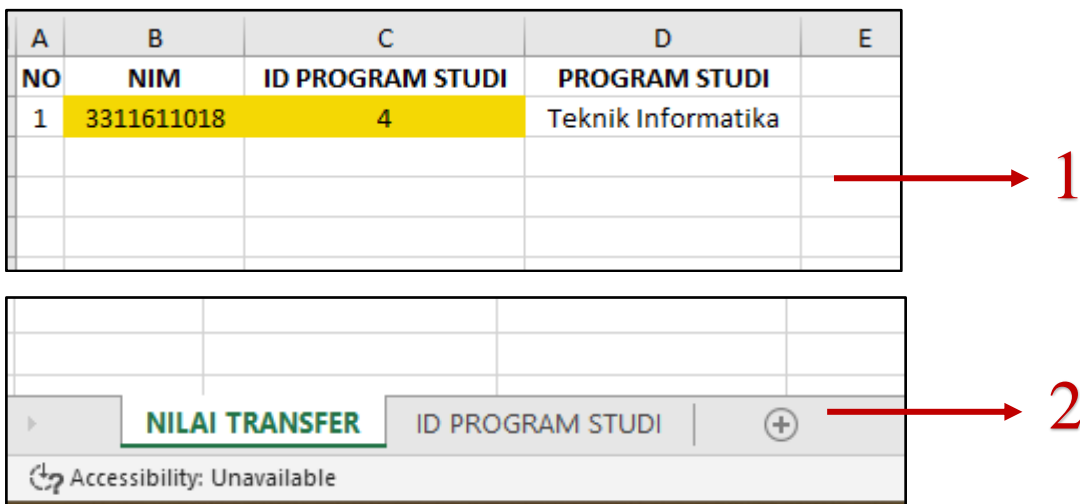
| A | B | C | D | E |
|---|---|---|---|---|
| NO | NIM | ID PROGRAM STUDI | PROGRAM STUDI | |
| 1 | 3311611018 | 4 | Teknik Informatika | |

1

NILAI TRANSFER ID PROGRAM STUDI

2

Accessibility: Unavailable